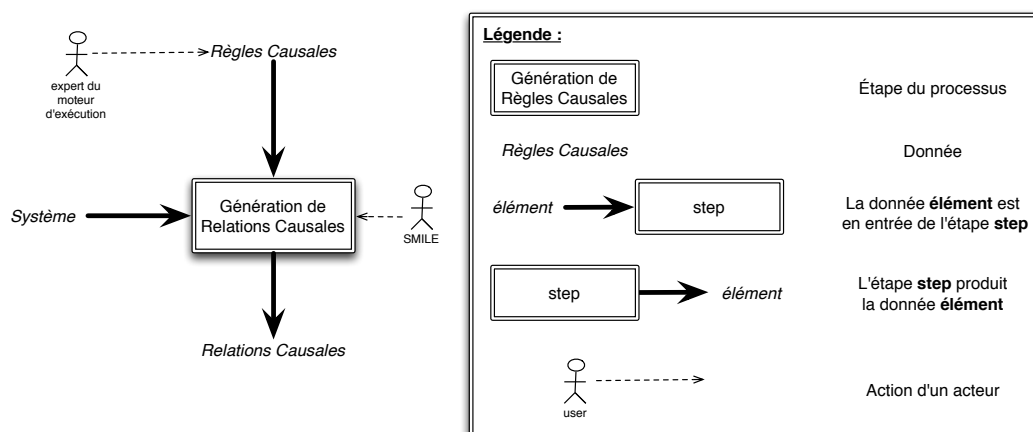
expert du moteur d'exécution

Règles Causales

Système

Génération de Relations Causales

SMILE

Relations Causales

Légende :

Génération de Règles Causales

Étape du processus

Règles Causales

Donnée

élément

step

La donnée **élément** est en entrée de l'étape **step**

step

élément

L'étape **step** produit la donnée **élément**

user

Action d'un acteur